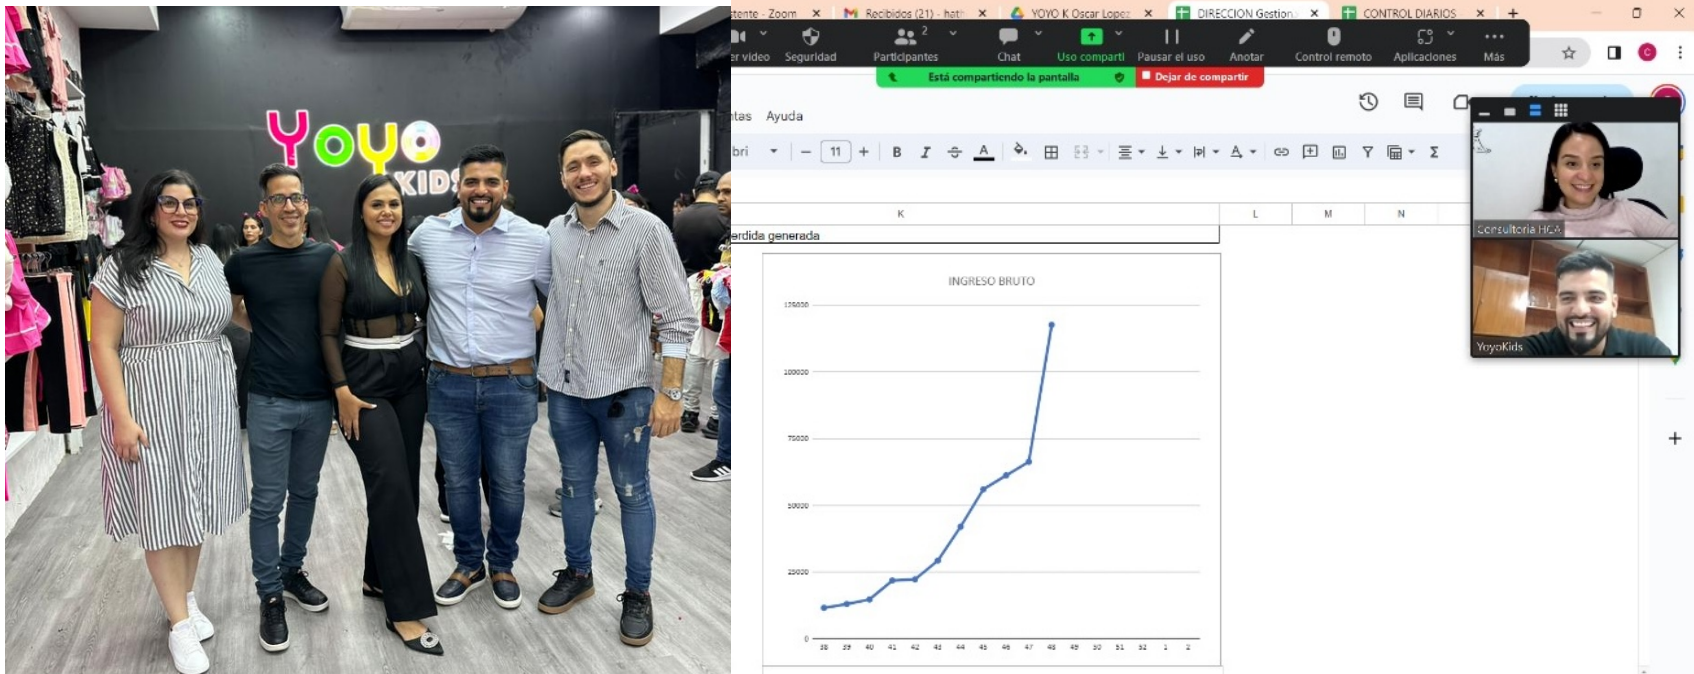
YoYo KIDS

tente - Zoom × Recibidos (21) - hat × YOYO K Oscar Lopez × DIRECCION Gestion × CONTROL DIARIOS × +

r video Seguridad Participantes 2 Chat Uso comparti Pausar el uso Anotar Control remoto Aplicaciones Más

Está compartiendo la pantalla Dejar de compartir

tas Ayuda

bri 11 B I A Σ

K L M N

erdida generada

INGRESO BRUTO

125000
100000
75000
50000
25000
0

38 39 40 41 42 43 44 45 46 47 48 49 50 51 52 1 2

Consultoria HCA

YoyoKids